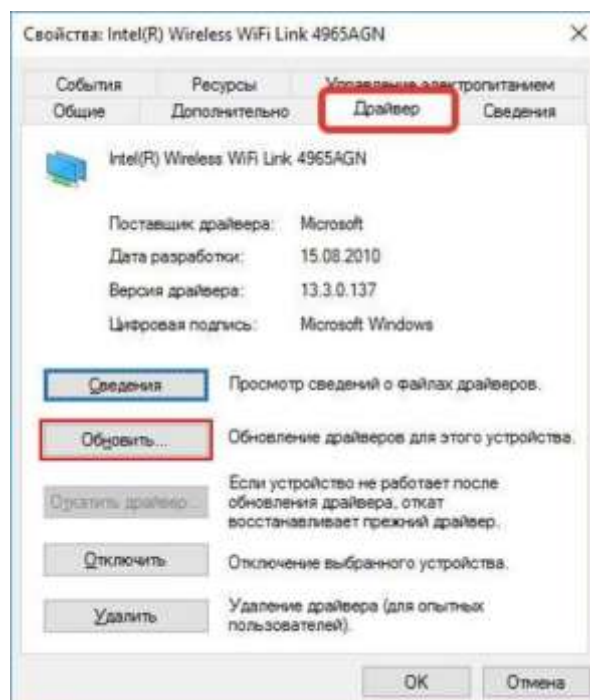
Свойства: Intel(R) Wireless WiFi Link 4965AGN

×

События
Ресурсы
Управление электропитанием
Общие
Дополнительно
Драйвер
Сведения

Intel(R) Wireless WiFi Link 4965AGN

Поставщик драйвера: Microsoft

Дата разработки: 15.08.2010

Версия драйвера: 13.3.0.137

Цифровая подпись: Microsoft Windows

Сведения
Просмотр сведений о файлах драйверов.

Обновить...
Обновление драйверов для этого устройства.

Откатить драйвер...
Если устройство не работает после обновления драйвера, откат восстанавливает прежний драйвер.

Отключить
Отключение выбранного устройства.

Удалить
Удаление драйвера (для опытных пользователей).

OK
Отмена